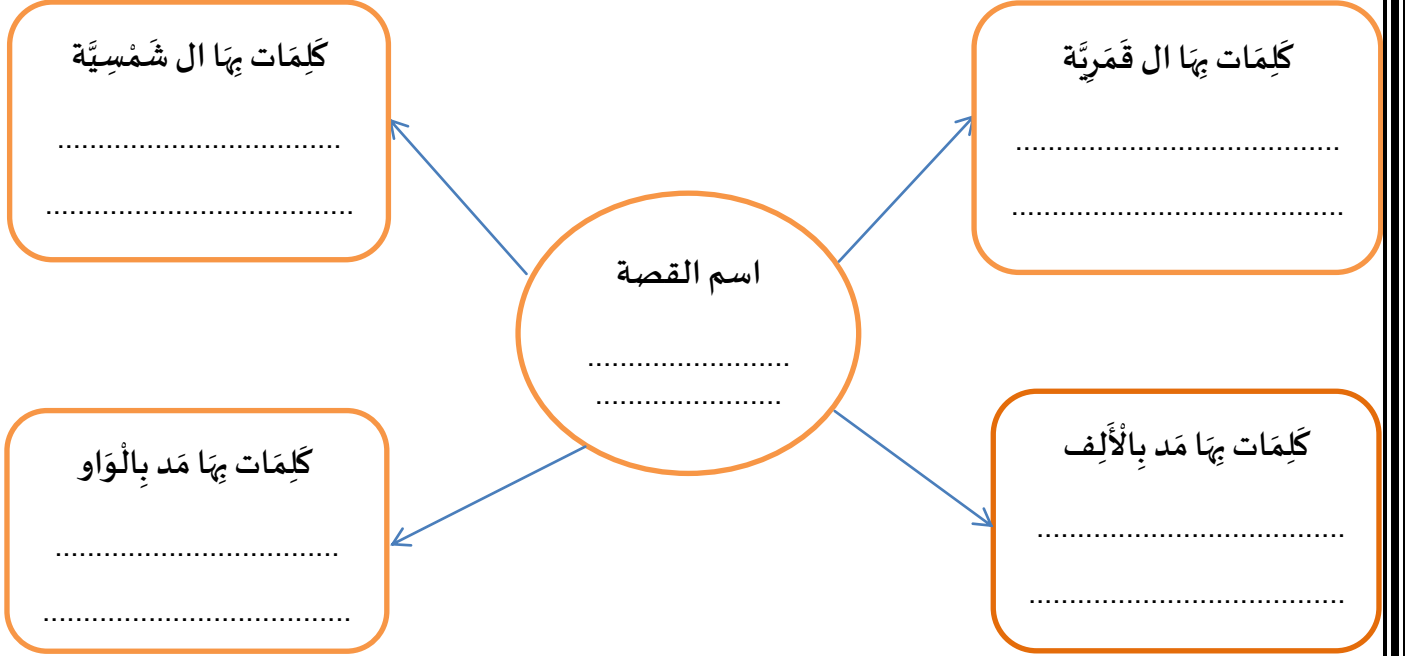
كَلِمَات بِهَا ال قَمَرِيَّة

..........................................

..........................................

كَلِمَات بِهَا ال شَمْسِيَّة

..........................................

..........................................

اسم القصة

..........................

..........................

كَلِمَات بِهَا مَد بِالْأَلِف

..........................................

..........................................

كَلِمَات بِهَا مَد بِالْوَاو

..........................................

..........................................